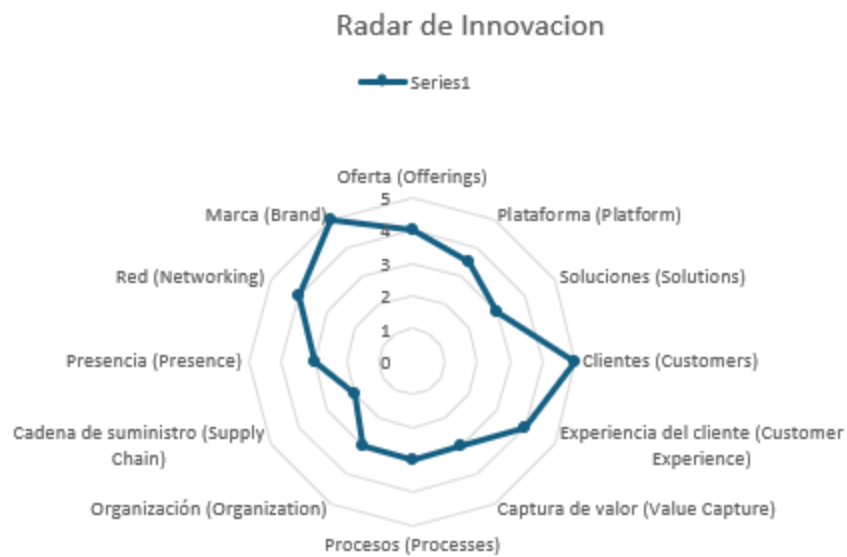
Radar de Innovacion

Series1

Oferta (Offerings)
5
4
3
2
1
0
Plataforma (Platform)
Soluciones (Solutions)
Clientes (Customers)
Experiencia del cliente (Customer Experience)
Captura de valor (Value Capture)
Procesos (Processes)
Organización (Organization)
Cadena de suministro (Supply Chain)
Presencia (Presence)
Red (Networking)
Marca (Brand)